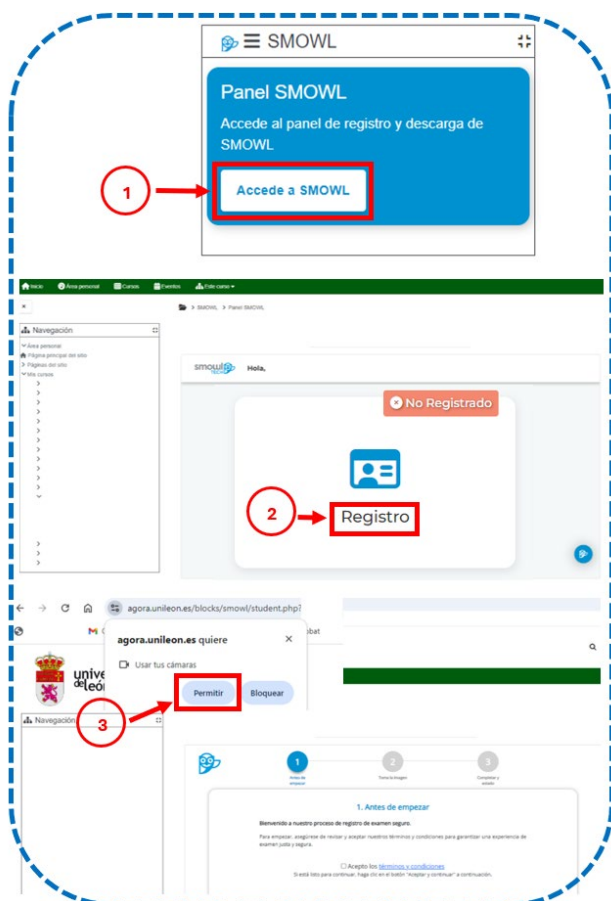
SMOWL

Panel SMOWL

Accede al panel de registro y descarga de SMOWL

1

Accede a SMOWL

Inicio Área personal Cursos Eventos Este curso

SMOWL > Panel SMOWL

Navegación

Área personal
Página principal del sitio
Páginas del sitio
Mis cursos

smowl Hola,

No Registrado

2

Registro

agora.unileon.es/blocks/smowl/student.php?

agora.unileon.es quiere

Usar tus cámaras

Permitir Bloquear

3

Navegación

1 Antes de empezar
2 Toma la imagen
3 Completar y enviar

1. Antes de empezar

Bienvenido a nuestro proceso de registro de examen seguro.

Para empezar, asegúrese de revisar y aceptar nuestros términos y condiciones para garantizar una experiencia de examen justa y segura.

Acepto los términos y condiciones

Si está listo para continuar, haga clic en el botón "Aceptar y continuar" a continuación.